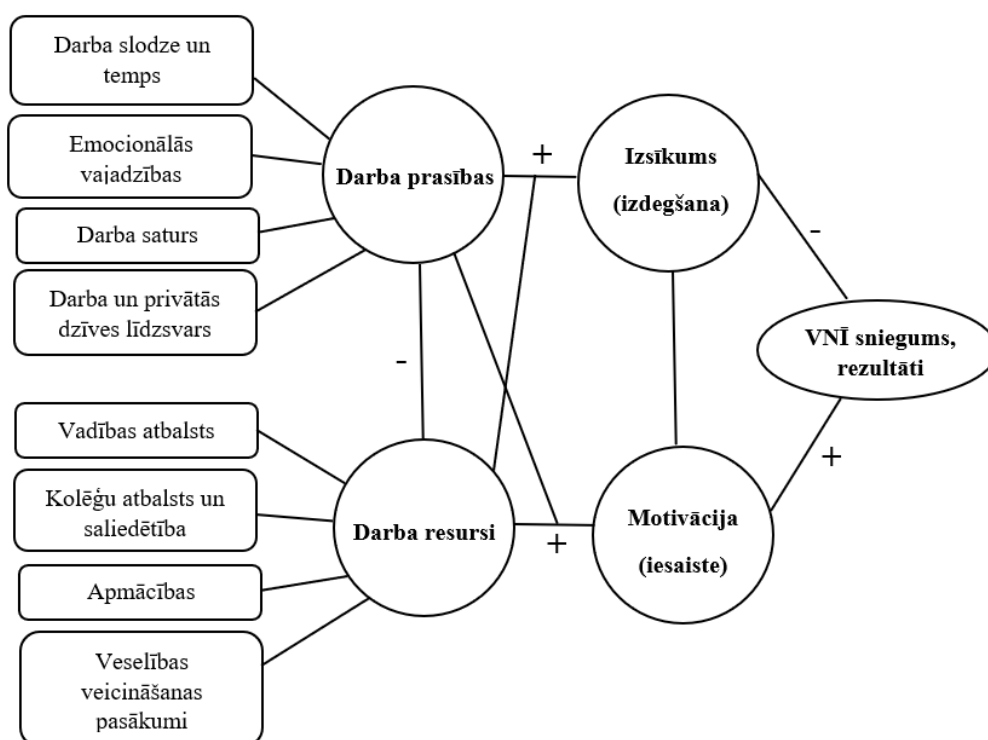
Darba slodze un temps

Emocionālās vajadzības

Darba saturs

Darba un privātās dzīves līdzsvars

Darba prasības

+

Izsīkums

(izdegšana)

-

VNĪ sniegums, rezultāti

-

Vadības atbalsts

Kolēģu atbalsts un saliedētība

Apmācības

Veselības veicināšanas pasākumi

Darba resursi

+

Motivācija

(iesaiste)

+